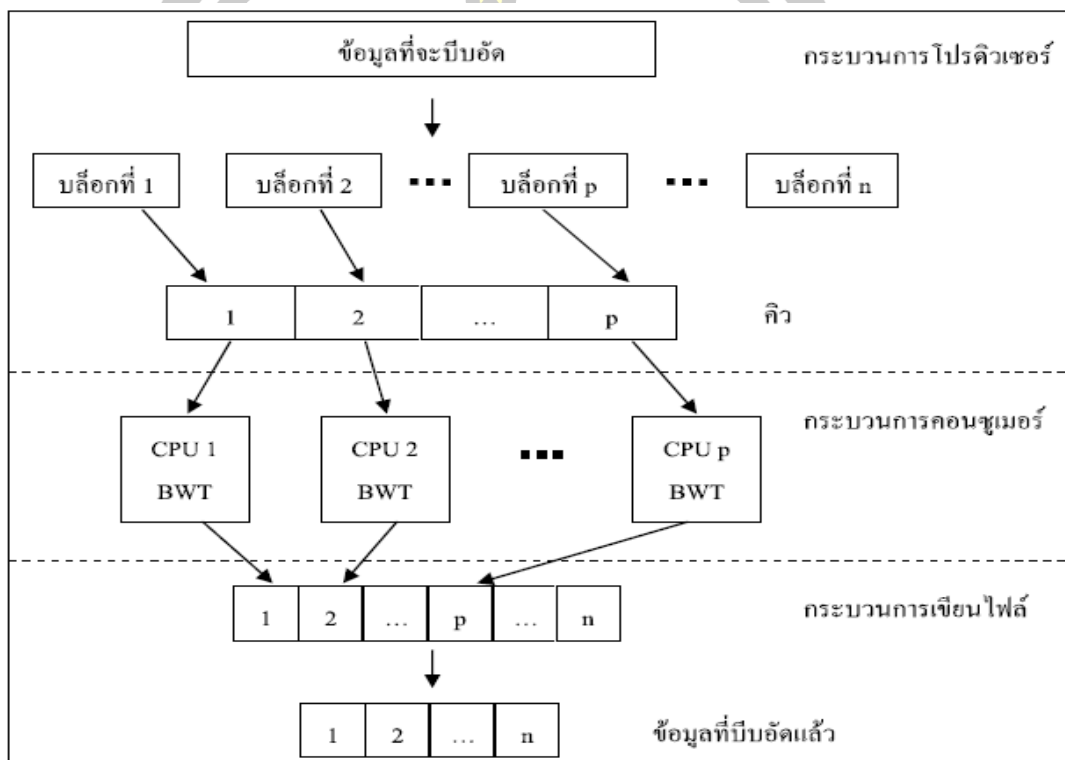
ข้อมูลที่จะบีบอัด

กระบวนการโปรดิวเซอร์

บล็อกที่ 1

บล็อกที่ 2

บล็อกที่ p

บล็อกที่ n

| 1 | 2 | ... | p |
|---|---|---|---|

คิว

กระบวนการคอนซูเมอร์

CPU 1 BWT

CPU 2 BWT

CPU p BWT

| 1 | 2 | ... | p | ... | n |
|---|---|---|---|---|---|

กระบวนการเขียนไฟล์

| 1 | 2 | ... | n |
|---|---|---|---|

ข้อมูลที่บีบอัดแล้ว